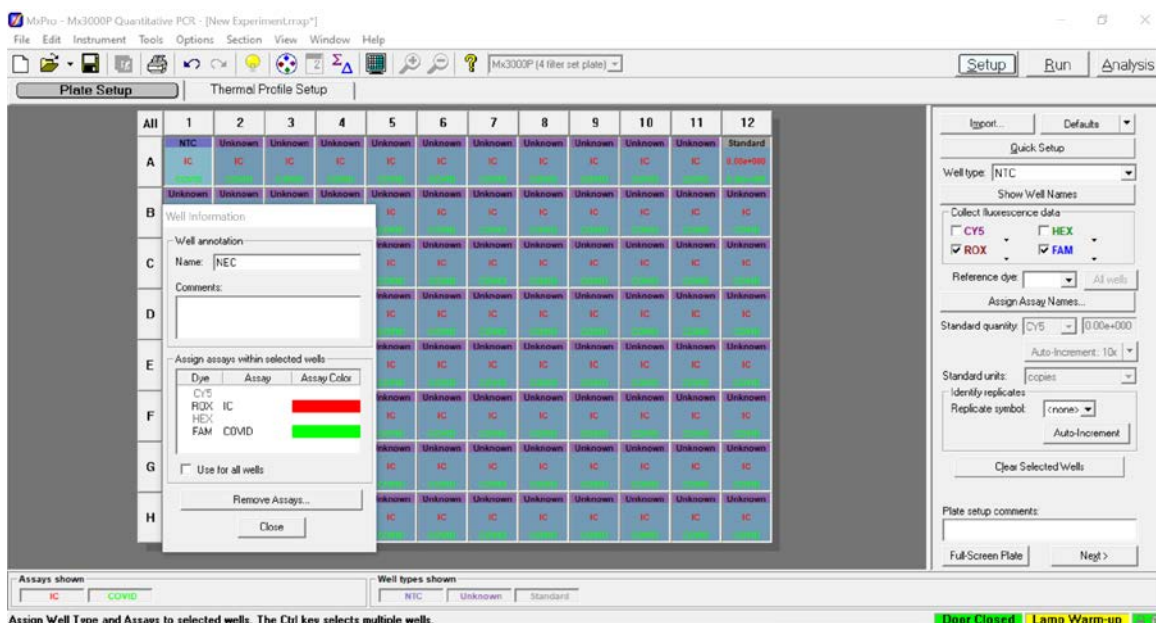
MxPro - Mx3000P Quantitative PCR - [New Experiment.mxp*]

File Edit Instrument Tools Options Section View Window Help

Mx3000P (4 filter set plate)

Setup Run Analysis

Plate Setup | Thermal Profile Setup

| All | 1 | 2 | 3 | 4 | 5 | 6 | 7 | 8 | 9 | 10 | 11 | 12 |
|---|---|---|---|---|---|---|---|---|---|---|---|---|
| A | NTC IC | Unknown IC | Unknown IC | Unknown IC | Unknown IC | Unknown IC | Unknown IC | Unknown IC | Unknown IC | Unknown IC | Unknown IC | Standard 0.00e+000 |
| B | Unknown | Unknown | Unknown | Unknown | Unknown IC | Unknown IC | Unknown IC | Unknown IC | Unknown IC | Unknown IC | Unknown IC | Unknown IC |
| C | | | | | Unknown IC | Unknown IC | Unknown IC | Unknown IC | Unknown IC | Unknown IC | Unknown IC | Unknown IC |
| D | | | | | Unknown IC | Unknown IC | Unknown IC | Unknown IC | Unknown IC | Unknown IC | Unknown IC | Unknown IC |
| E | | | | | Unknown IC | Unknown IC | Unknown IC | Unknown IC | Unknown IC | Unknown IC | Unknown IC | Unknown IC |
| F | | | | | Unknown IC | Unknown IC | Unknown IC | Unknown IC | Unknown IC | Unknown IC | Unknown IC | Unknown IC |
| G | | | | | Unknown IC | Unknown IC | Unknown IC | Unknown IC | Unknown IC | Unknown IC | Unknown IC | Unknown IC |
| H | | | | | Unknown IC | Unknown IC | Unknown IC | Unknown IC | Unknown IC | Unknown IC | Unknown IC | Unknown IC |

Well Information

Well annotation
Name: NEC
Comments:

Assign assays within selected wells
| Dye | Assay | Assay Color |
|---|---|---|
| CY5 | | |
| ROX | IC | |
| HEX | | |
| FAM | COVID | |

Use for all wells

Remove Assays...

Close

Import... Defaults
Quick Setup
Well type: NTC
Show Well Names
Collect fluorescence data
CY5 HEX
ROX FAM
Reference dye: All wells
Assign Assay Names...
Standard quantity: CY5 0.00e+000
Auto-Increment: 10x
Standard units: copies
Identify replicates
Replicate symbol: <none>
Auto-Increment
Clear Selected Wells
Plate setup comments:
Full-Screen Plate Next >

Assays shown
IC COVID

Well types shown
NTC Unknown Standard

Assign Well Type and Assays to selected wells. The Ctrl key selects multiple wells.

Door Closed Lamp Warm-up